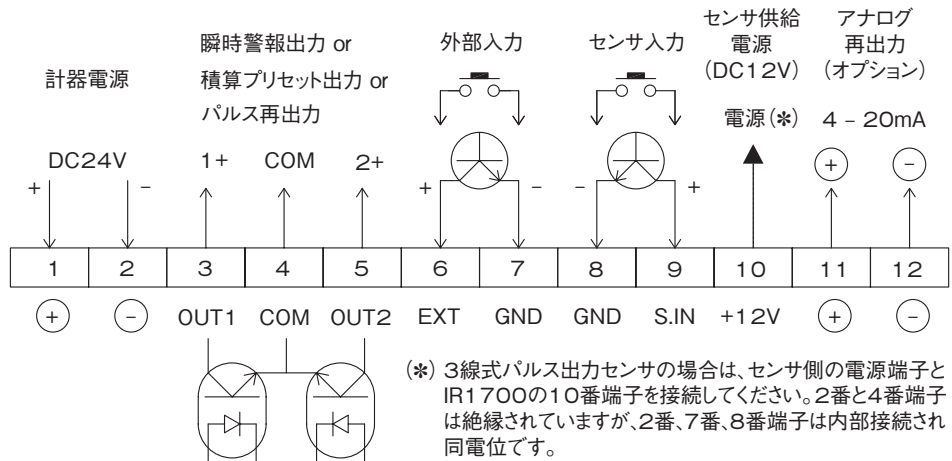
計器電源

DC24V

+ −

瞬時警報出力 or
積算プリセット出力 or
パルス再出力

1+ COM 2+

外部入力

+ −

センサ入力

− +

センサ供給
電源
(DC12V)

電源(✻)

アナログ
再出力
(オプション)

4 - 20mA

+ −

| 1 | 2 | 3 | 4 | 5 | 6 | 7 | 8 | 9 | 10 | 11 | 12 |
|---|---|---|---|---|---|---|---|---|---|---|---|

+ − OUT1 COM OUT2 EXT GND GND S.IN +12V + −

(✻) 3線式パルス出力センサの場合は、センサ側の電源端子とIR1700の10番端子を接続してください。2番と4番端子は絶縁されていますが、2番、7番、8番端子は内部接続され同電位です。